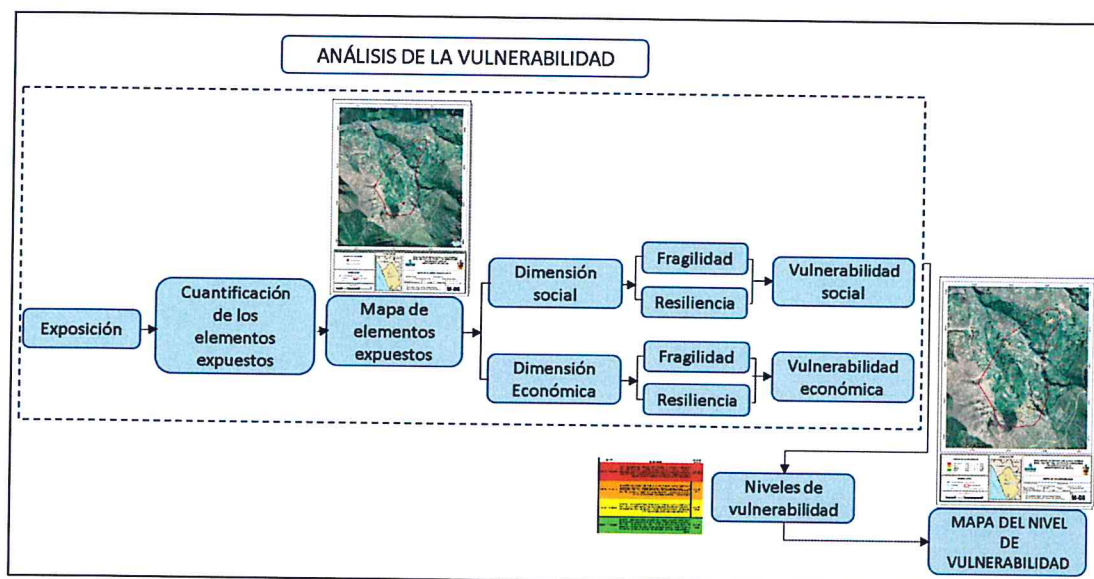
ANÁLISIS DE LA VULNERABILIDAD

Exposición

Cuantificación de los elementos expuestos

Mapa de elementos expuestos

Dimensión social

Fragilidad

Resiliencia

Vulnerabilidad social

Dimensión Económica

Fragilidad

Resiliencia

Vulnerabilidad económica

Niveles de vulnerabilidad

MAPA DEL NIVEL DE VULNERABILIDAD